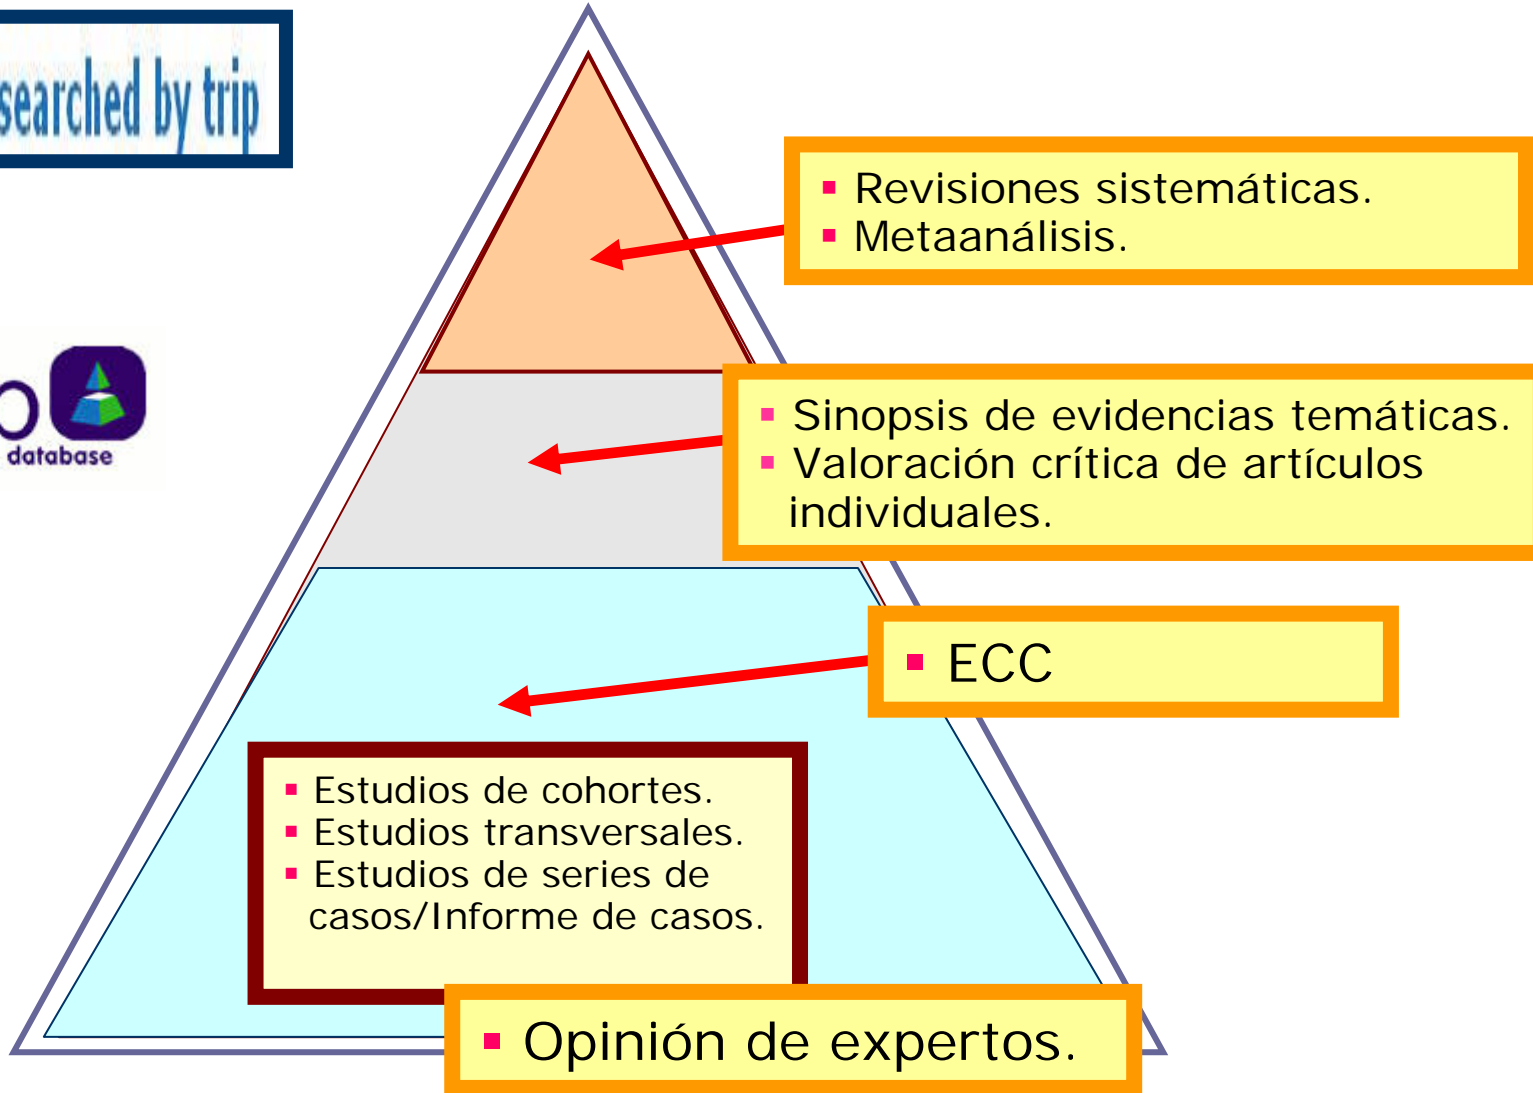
searched by trip

database

Revisiones sistemáticas.
Metaanálisis.

Sinopsis de evidencias temáticas.
Valoración crítica de artículos individuales.

ECC

Estudios de cohortes.
Estudios transversales.
Estudios de series de casos/Informe de casos.

Opinión de expertos.